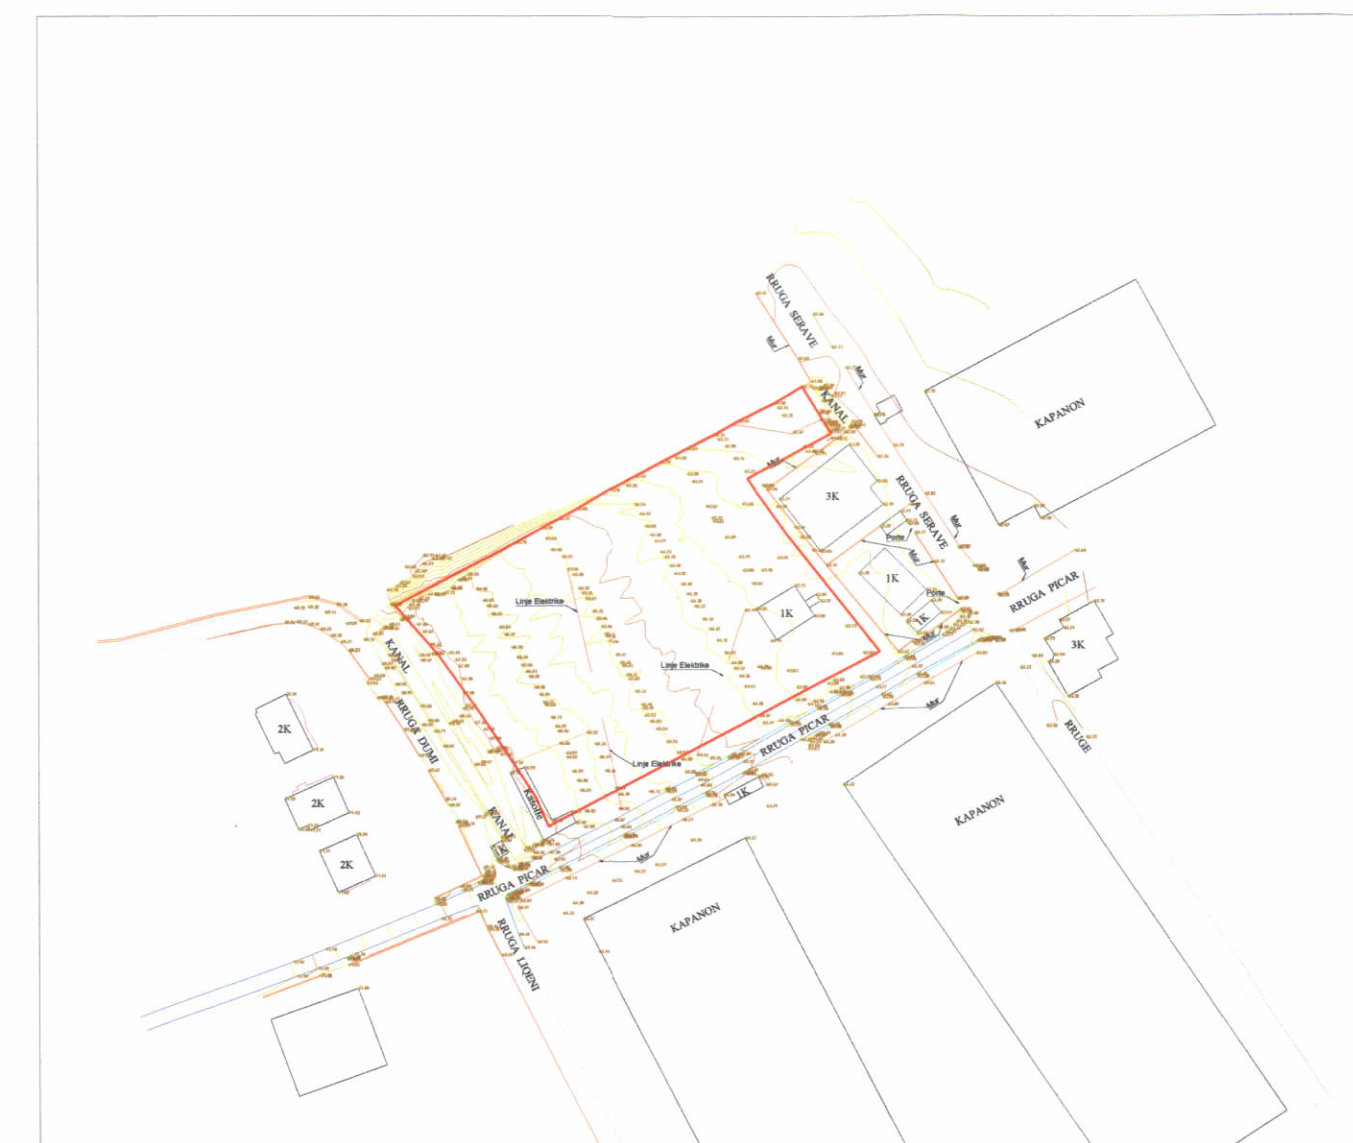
RRUGA SERAVE

Mur

Mur

KANAL

KAPANON

Mur

3K

RRUGA SERAVE

Mur

Porte

Mur

Mur

1K

Porte

RRUGA PICAR

Linje Elektrike

1K

1K

3K

KANAL

Linje Elektrike

Mur

RRUGA DUMI

2K

RRUGE

RRUGA PICAR

Linje Elektrike

2K

Kabine

1K

KAPANON

2K

KANAL

Mur

RRUGA PICAR

KAPANON

RRUGA LIQENI